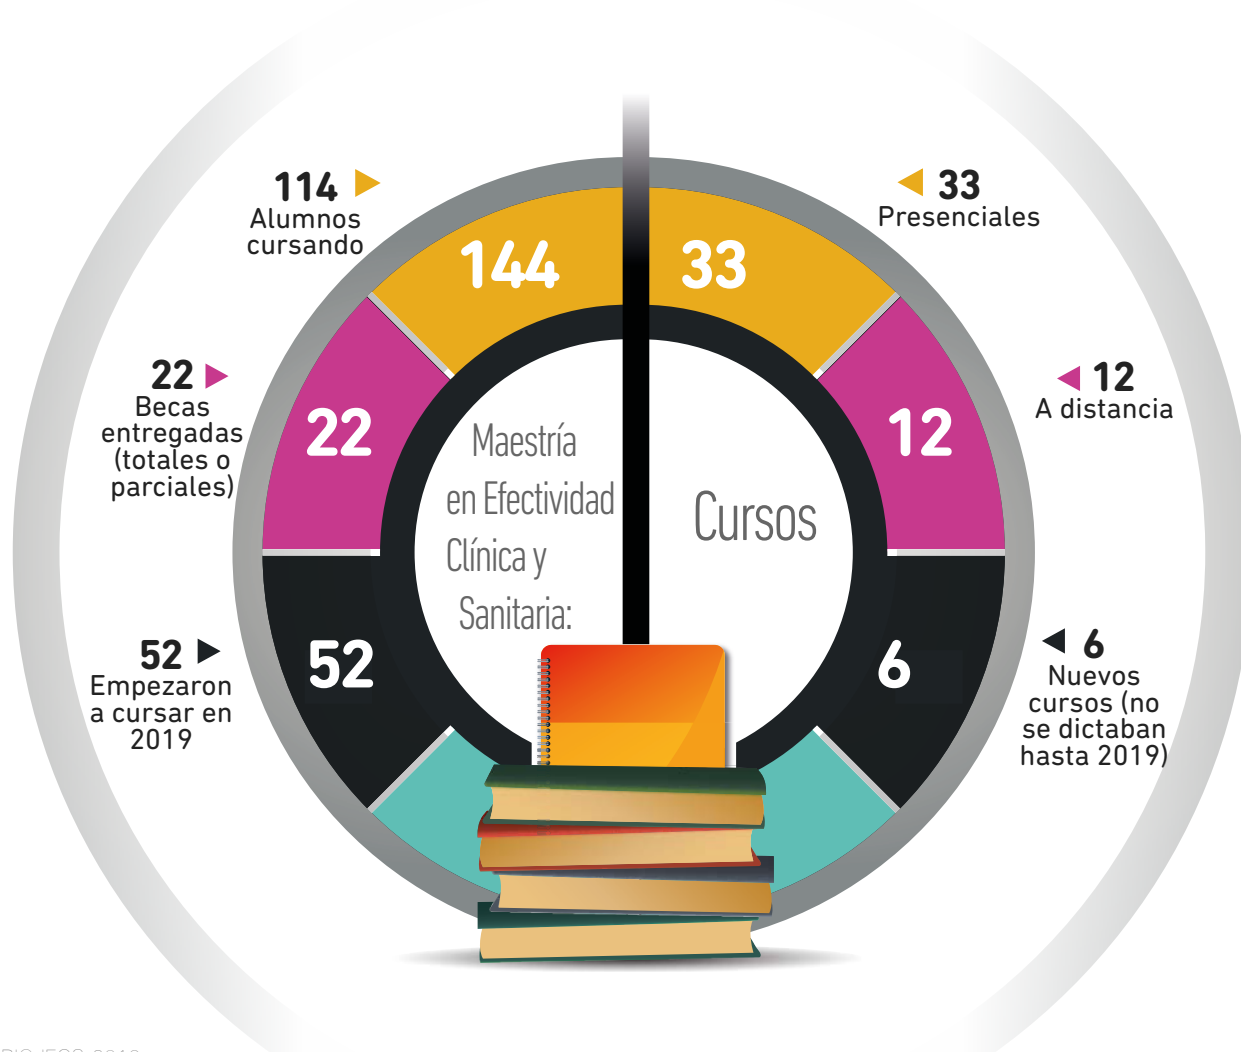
114
Alumnos cursando

144

33

33
Presenciales

22
Becas entregadas (totales o parciales)

22

12

12
A distancia

Maestría en Efectividad Clínica y Sanitaria:

Cursos

52
Empezaron a cursar en 2019

52

6

6
Nuevos cursos (no se dictaban hasta 2019)

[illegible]